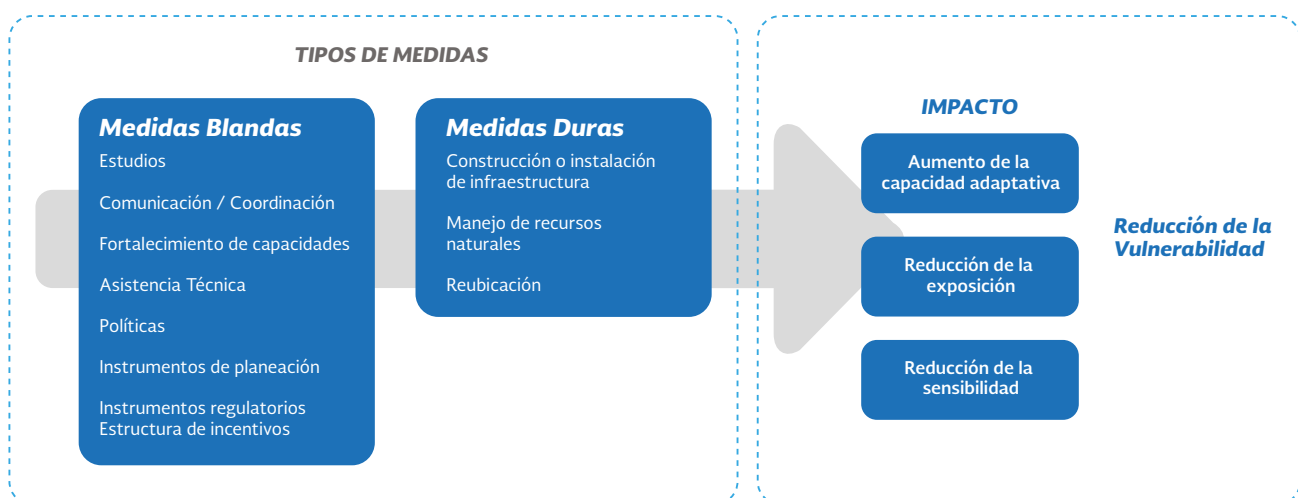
TIPOS DE MEDIDAS

Medidas Blandas
Estudios
Comunicación / Coordinación
Fortalecimiento de capacidades
Asistencia Técnica
Políticas
Instrumentos de planeación
Instrumentos regulatorios
Estructura de incentivos

Medidas Duras
Construcción o instalación de infraestructura
Manejo de recursos naturales
Reubicación

IMPACTO

Aumento de la capacidad adaptativa

Reducción de la exposición

Reducción de la sensibilidad

Reducción de la Vulnerabilidad